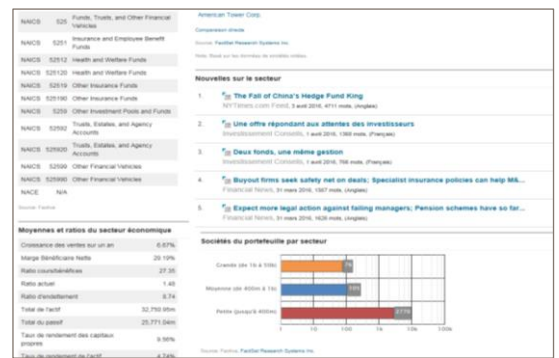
| NAICS | 525 | Funds, Trusts, and Other Financial Vehicles |
|---|---|---|
| NAICS | 5251 | Insurance and Employee Benefit Funds |
| NAICS | 52512 | Health and Welfare Funds |
| NAICS | 525120 | Health and Welfare Funds |
| NAICS | 52519 | Other Insurance Funds |
| NAICS | 525190 | Other Insurance Funds |
| NAICS | 5259 | Other Investment Pools and Funds |
| NAICS | 52592 | Trusts, Estates, and Agency Accounts |
| NAICS | 525920 | Trusts, Estates, and Agency Accounts |
| NAICS | 52599 | Other Financial Vehicles |
| NAICS | 525990 | Other Financial Vehicles |
| NACE | N/A | |

Source: Factiva

Moyennes et ratios du secteur économique

| | |
|---|---|
| Croissance des ventes sur un an | 6.67% |
| Marge Bénéficiaire Nette | 29.19% |
| Ratio cours/bénéfices | 27.35 |
| Ratio actuel | 1.48 |
| Ratio d'endettement | 8.74 |
| Total de l'actif | 32,750.95m |
| Total du passif | 25,771.04m |
| Taux de rendement des capitaux propres | 9.56% |
| Taux de rendement de l'actif | 4.74% |

American Tower Corp

Comparaison directe

Source: FactSet Research Systems Inc.

Note: Basé sur les données de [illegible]

Nouvelles sur le secteur

1. The Fall of China's Hedge Fund King
NYTimes.com Feed, 3 avril 2016, 4711 mots, (Anglais)

2. Une offre répondant aux attentes des investisseurs
Investissement Conseils, 1 avril 2016, 1360 mots, (Français)

3. Deux fonds, une même gestion
Investissement Conseils, 1 avril 2016, 756 mots, (Français)

4. Buyout firms seek safety net on deals; Specialist insurance policies can help M&...
Financial News, 31 mars 2016, 1507 mots, (Anglais)

5. Expect more legal action against failing managers; Pension schemes have so far...
Financial News, 31 mars 2016, 1626 mots, (Anglais)

Sociétés du portefeuille par secteur

Grande (de 1b à 10b) 
Moyenne (de 400m à 1b) 
Petite (jusqu'à 400m) 

1 10 100 1k 10k 100k

Source: Factiva, FactSet Research Systems Inc.